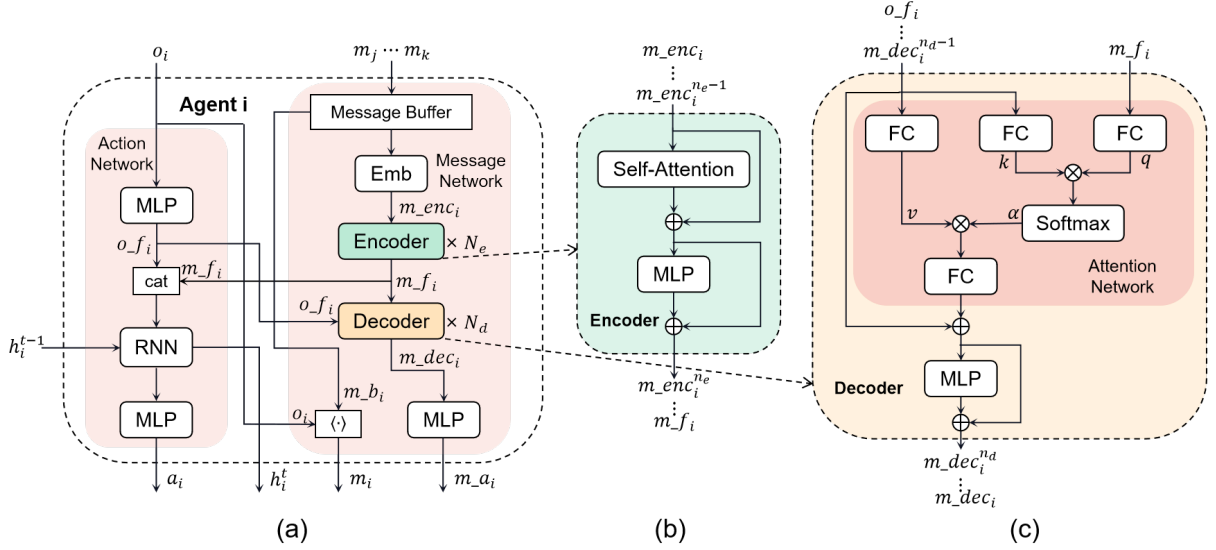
$o_i$

$m_j \cdots m_k$

Agent i

Message Buffer

Action Network

Emb

Message Network

MLP

$m\_enc_i$

Encoder $\times N_e$

$o\_f_i$

$m\_f_i$

cat

$m\_f_i$

$o\_f_i$

Decoder $\times N_d$

$h_i^{t-1}$

RNN

$m\_dec_i$

$m\_b_i$

MLP

$o_i$

$\langle\cdot\rangle$

MLP

$a_i$

$h_i^t$

$m_i$

$m\_a_i$

(a)

$m\_enc_i$

$m\_enc_i^{n_e-1}$

Self-Attention

MLP

Encoder

$m\_enc_i^{n_e}$

$m\_f_i$

(b)

$o\_f_i$

$m\_dec_i^{n_d-1}$

$m\_f_i$

FC

FC

FC

$k$

$q$

$v$

$\alpha$

Softmax

FC

Attention Network

Decoder

MLP

$m\_dec_i^{n_d}$

$m\_dec_i$

(c)